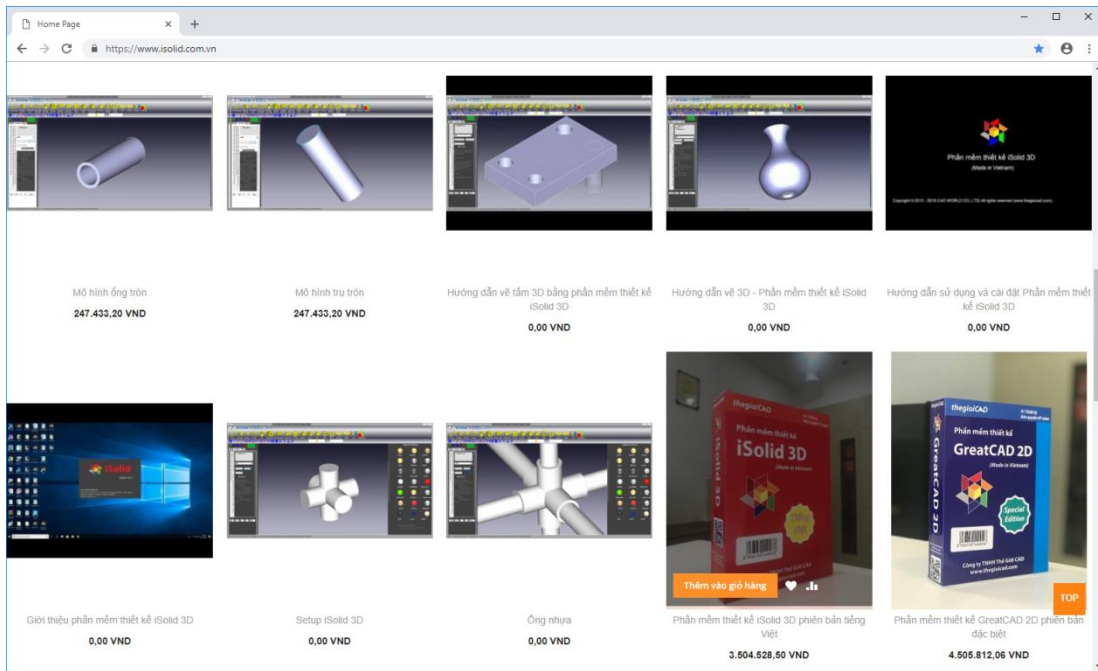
Home Page ×
https://www.isolid.com.vn

Phần mềm thiết kế iSolid 3D
(Made in Vietnam)
Copyright © 2012 - 2018 CAD WORLD CO.,LTD All rights reserved (www.thegioicad.com)

Mô hình ống tròn
247.433,20 VND

Mô hình trụ tròn
247.433,20 VND

Hướng dẫn vẽ tấm 3D bằng phần mềm thiết kế iSolid 3D
0,00 VND

Hướng dẫn vẽ 3D - Phần mềm thiết kế iSolid 3D
0,00 VND

Hướng dẫn sử dụng và cài đặt Phần mềm thiết kế iSolid 3D
0,00 VND

iSolid

thegioiCAD
Phần mềm thiết kế
iSolid 3D
(Made in Vietnam)

thegioiCAD
Phần mềm thiết kế
GreatCAD 2D
(Made in Vietnam)
Special Edition
Công ty TNHH Thế Giới CAD
www.thegioicad.com

Thêm vào giỏ hàng

TOP

Giới thiệu phần mềm thiết kế iSolid 3D
0,00 VND

Setup iSolid 3D
0,00 VND

Ống nhựa
0,00 VND

Phần mềm thiết kế iSolid 3D phiên bản tiếng Việt
3.504.528,50 VND

Phần mềm thiết kế GreatCAD 2D phiên bản đặc biệt
4.505.812,06 VND